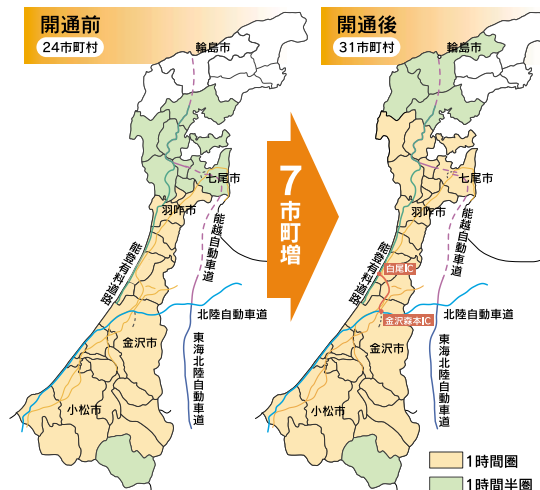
開通前
24市町村
輪島市
七尾市
羽咋市
能越自動車道
能登有料道路
北陸自動車道
金沢市
東海北陸自動車道
小松市

7市町増

開通後
31市町村
輪島市
七尾市
羽咋市
能越自動車道
能登有料道路
白尾IC
金沢森本IC
北陸自動車道
金沢市
東海北陸自動車道
小松市

1時間圏
1時間半圏